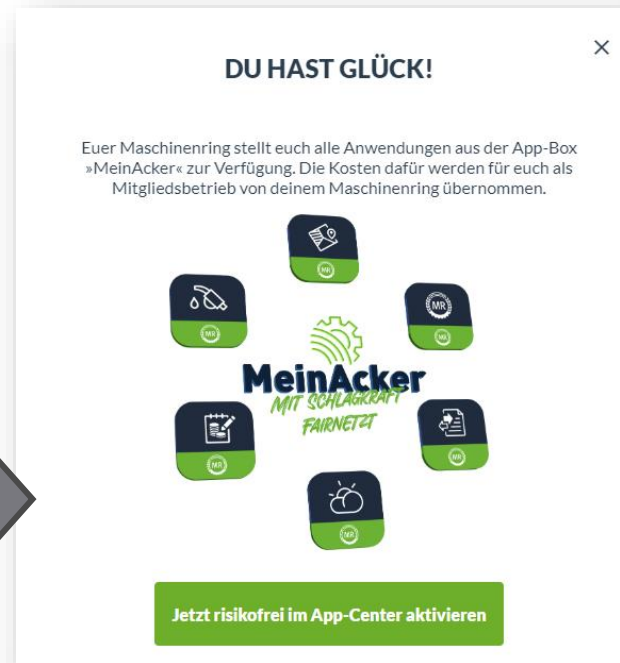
×

DU HAST GLÜCK!

Euer Maschinenring stellt euch alle Anwendungen aus der App-Box »MeinAcker« zur Verfügung. Die Kosten dafür werden für euch als Mitgliedsbetrieb von deinem Maschinenring übernommen.

MR

MR

MR

MeinAcker
MIT SCHLAGKRAFT FAIRNETZT

MR

MR

MR

Jetzt risikofrei im App-Center aktivieren